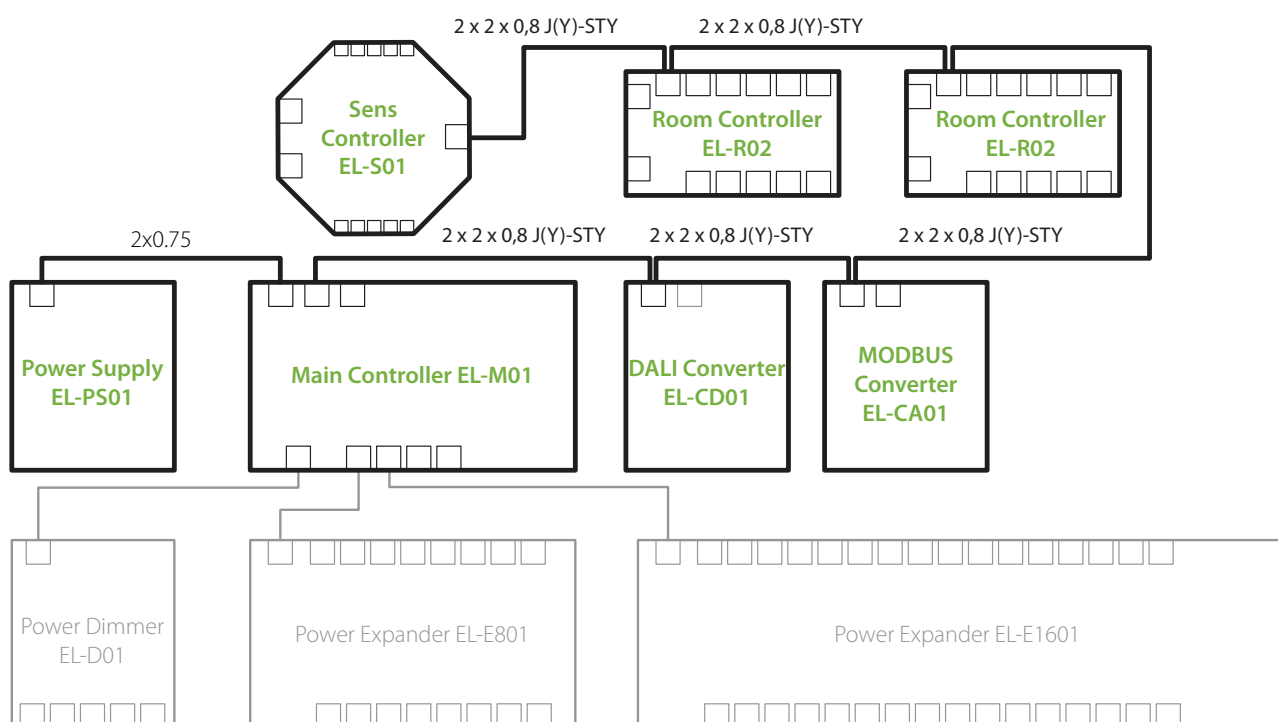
2 x 2 x 0,8 J(Y)-STY
2 x 2 x 0,8 J(Y)-STY

Sens Controller EL-S01

Room Controller EL-R02

Room Controller EL-R02

2x0.75
2 x 2 x 0,8 J(Y)-STY
2 x 2 x 0,8 J(Y)-STY
2 x 2 x 0,8 J(Y)-STY

Power Supply EL-PS01

Main Controller EL-M01

DALI Converter EL-CD01

MODBUS Converter EL-CA01

Power Dimmer EL-D01

Power Expander EL-E801

Power Expander EL-E1601